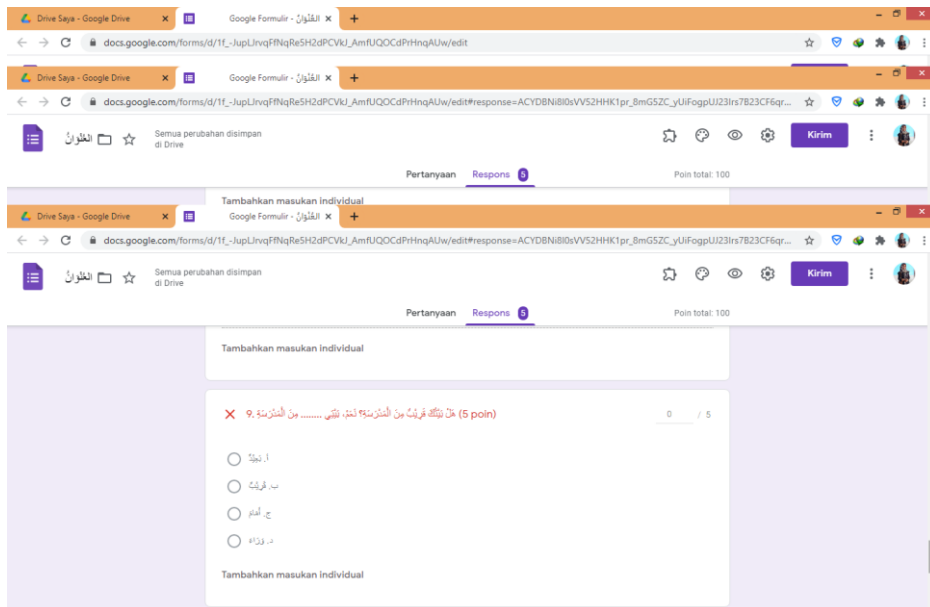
Drive Saya - Google Drive ×
Google Formulir - الظُرُوفُ ×
+
docs.google.com/forms/d/1f_-JupLJrvqFfNqRe5H2dPCVkJ_AmfUQOCdPrHnqAUw/edit

Drive Saya - Google Drive ×
Google Formulir - الظُرُوفُ ×
+
docs.google.com/forms/d/1f_-JupLJrvqFfNqRe5H2dPCVkJ_AmfUQOCdPrHnqAUw/edit#response=ACYDBNi8I0sVV52HHK1pr_8mG5ZC_yUiFogpUJ23Irs7B23CF6qr...
الظُرُوفُ
Semua perubahan disimpan di Drive
Kirim
Pertanyaan Respons 5 Poin total: 100
Tambahkan masukan individual

Drive Saya - Google Drive ×
Google Formulir - الظُرُوفُ ×
+
docs.google.com/forms/d/1f_-JupLJrvqFfNqRe5H2dPCVkJ_AmfUQOCdPrHnqAUw/edit#response=ACYDBNi8I0sVV52HHK1pr_8mG5ZC_yUiFogpUJ23Irs7B23CF6qr...
الظُرُوفُ
Semua perubahan disimpan di Drive
Kirim
Pertanyaan Respons 5 Poin total: 100

Tambahkan masukan individual

9. هَلْ بَيْتُكَ قَرِيْبٌ مِنَ الْمَدْرَسَةِ؟ نَعَمْ، بَيْتِي ........ مِنَ الْمَدْرَسَةِ (5 poin) 0 / 5

أ. بَعِيْدٌ
ب. قَرِيْبٌ
ج. أَمَامَ
د. وَرَاءَ

Tambahkan masukan individual